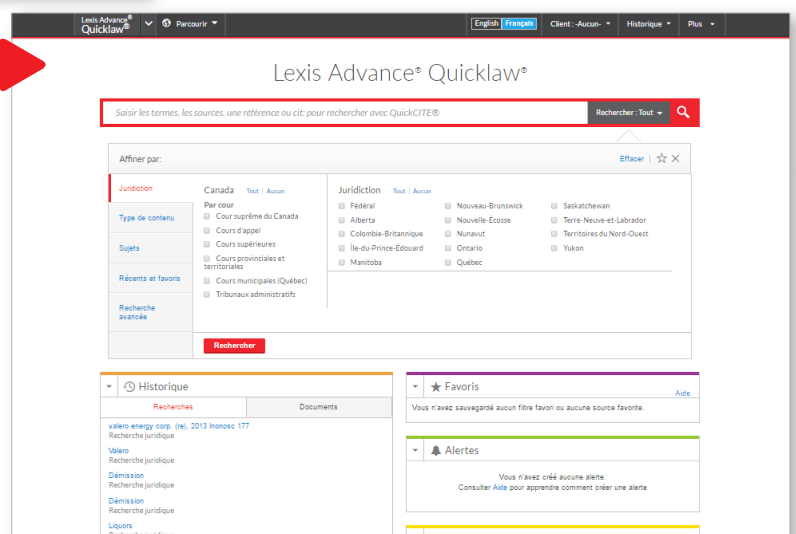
Lexis Advance® Quicklaw® Parcourir English Français Client : -Aucun- Historique Plus

Lexis Advance® Quicklaw®

Saisir les termes, les sources, une référence ou cit: pour rechercher avec QuickCITE® Rechercher : Tout

Affiner par: Effacer

Juridiction
Type de contenu
Sujets
Récents et favoris
Recherche avancée

Canada Tout | Aucun
Par cour
Cour suprême du Canada
Cours d'appel
Cours supérieures
Cours provinciales et territoriales
Cours municipales (Québec)
Tribunaux administratifs

Juridiction Tout | Aucun
Fédéral
Alberta
Colombie-Britannique
Île-du-Prince-Édouard
Manitoba
Nouveau-Brunswick
Nouvelle-Écosse
Nunavut
Ontario
Québec
Saskatchewan
Terre-Neuve-et-Labrador
Territoires du Nord-Ouest
Yukon

Rechercher

Historique
Recherches Documents
valero energy corp. (re), 2013 lnonosc 177
Recherche juridique
Valero
Recherche juridique
Démission
Recherche juridique
Démission
Recherche juridique
Liquors
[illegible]

Favoris Aide
Vous n'avez sauvegardé aucun filtre favori ou aucune source favorite.

Alertes
Vous n'avez créé aucune alerte.
Consulter Aide pour apprendre comment créer une alerte